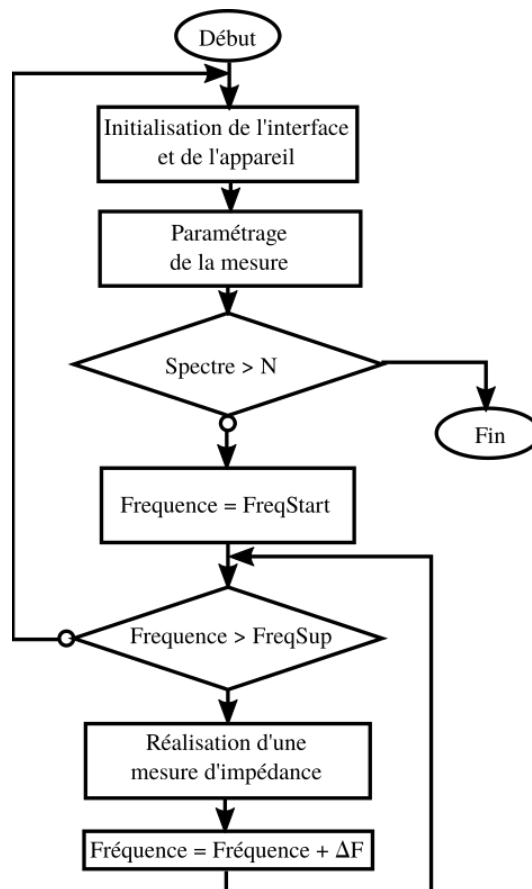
Début

Initialisation de l'interface et de l'appareil

Paramétrage de la mesure

Spectre > N

Fin

Frequence = FreqStart

Frequence > FreqSup

Réalisation d'une mesure d'impédance

Fréquence = Fréquence + $\Delta$F